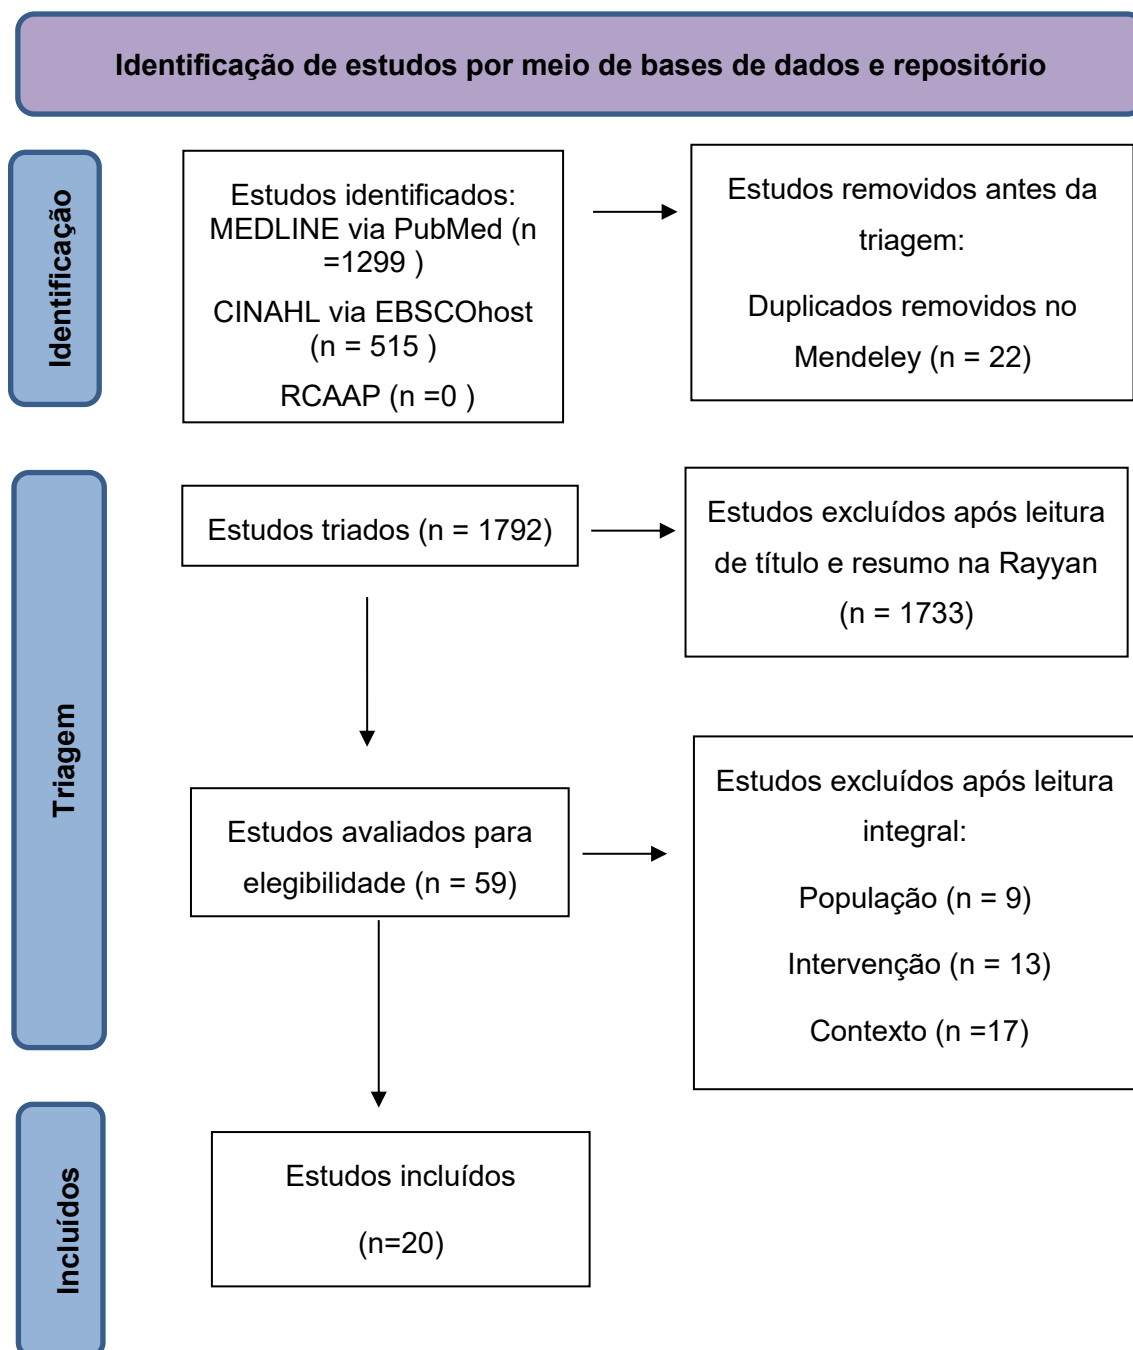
Identificação de estudos por meio de bases de dados e repositório

Identificação

Estudos identificados: MEDLINE via PubMed (n =1299 )

CINAHL via EBSCOhost (n = 515 )

RCAAP (n =0 )

Estudos removidos antes da triagem:

Duplicados removidos no Mendeley (n = 22)

Triagem

Estudos triados (n = 1792)

Estudos excluídos após leitura de título e resumo na Rayyan (n = 1733)

Estudos avaliados para elegibilidade (n = 59)

Estudos excluídos após leitura integral:

População (n = 9)

Intervenção (n = 13)

Contexto (n =17)

Incluídos

Estudos incluídos

(n=20)